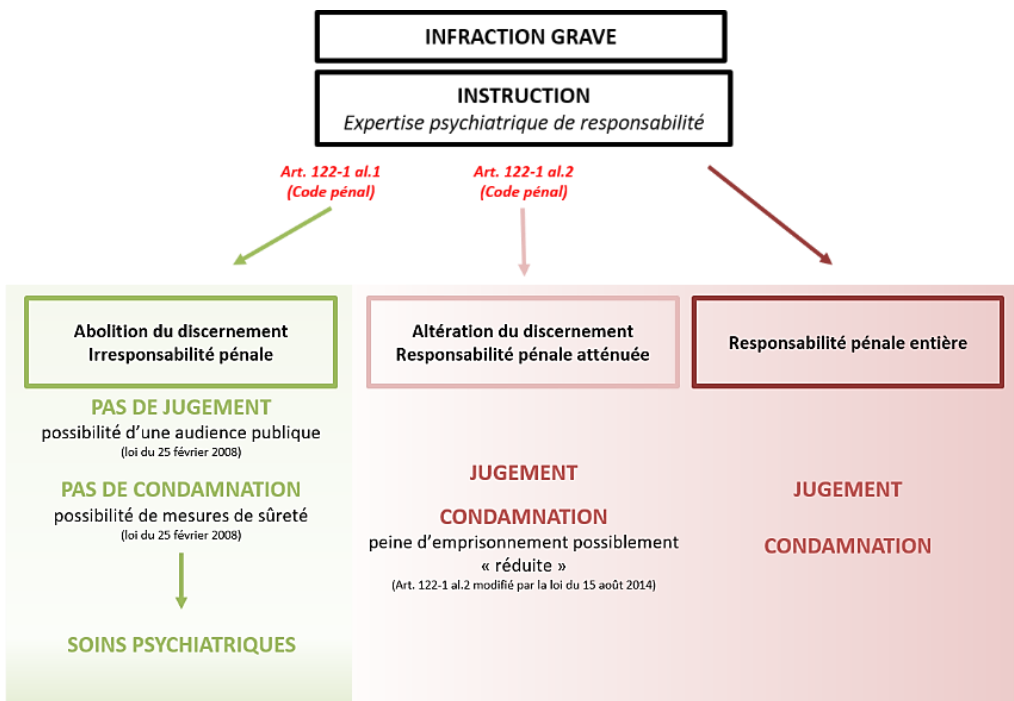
INFRACTION GRAVE

INSTRUCTION
Expertise psychiatrique de responsabilité

Art. 122-1 al.1
(Code pénal)

Art. 122-1 al.2
(Code pénal)

Abolition du discernement
Irresponsabilité pénale

PAS DE JUGEMENT
possibilité d'une audience publique
(loi du 25 février 2008)

PAS DE CONDAMNATION
possibilité de mesures de sûreté
(loi du 25 février 2008)

SOINS PSYCHIATRIQUES

Altération du discernement
Responsabilité pénale atténuée

JUGEMENT

CONDAMNATION
peine d'emprisonnement possiblement « réduite »
(Art. 122-1 al.2 modifié par la loi du 15 août 2014)

Responsabilité pénale entière

JUGEMENT

CONDAMNATION